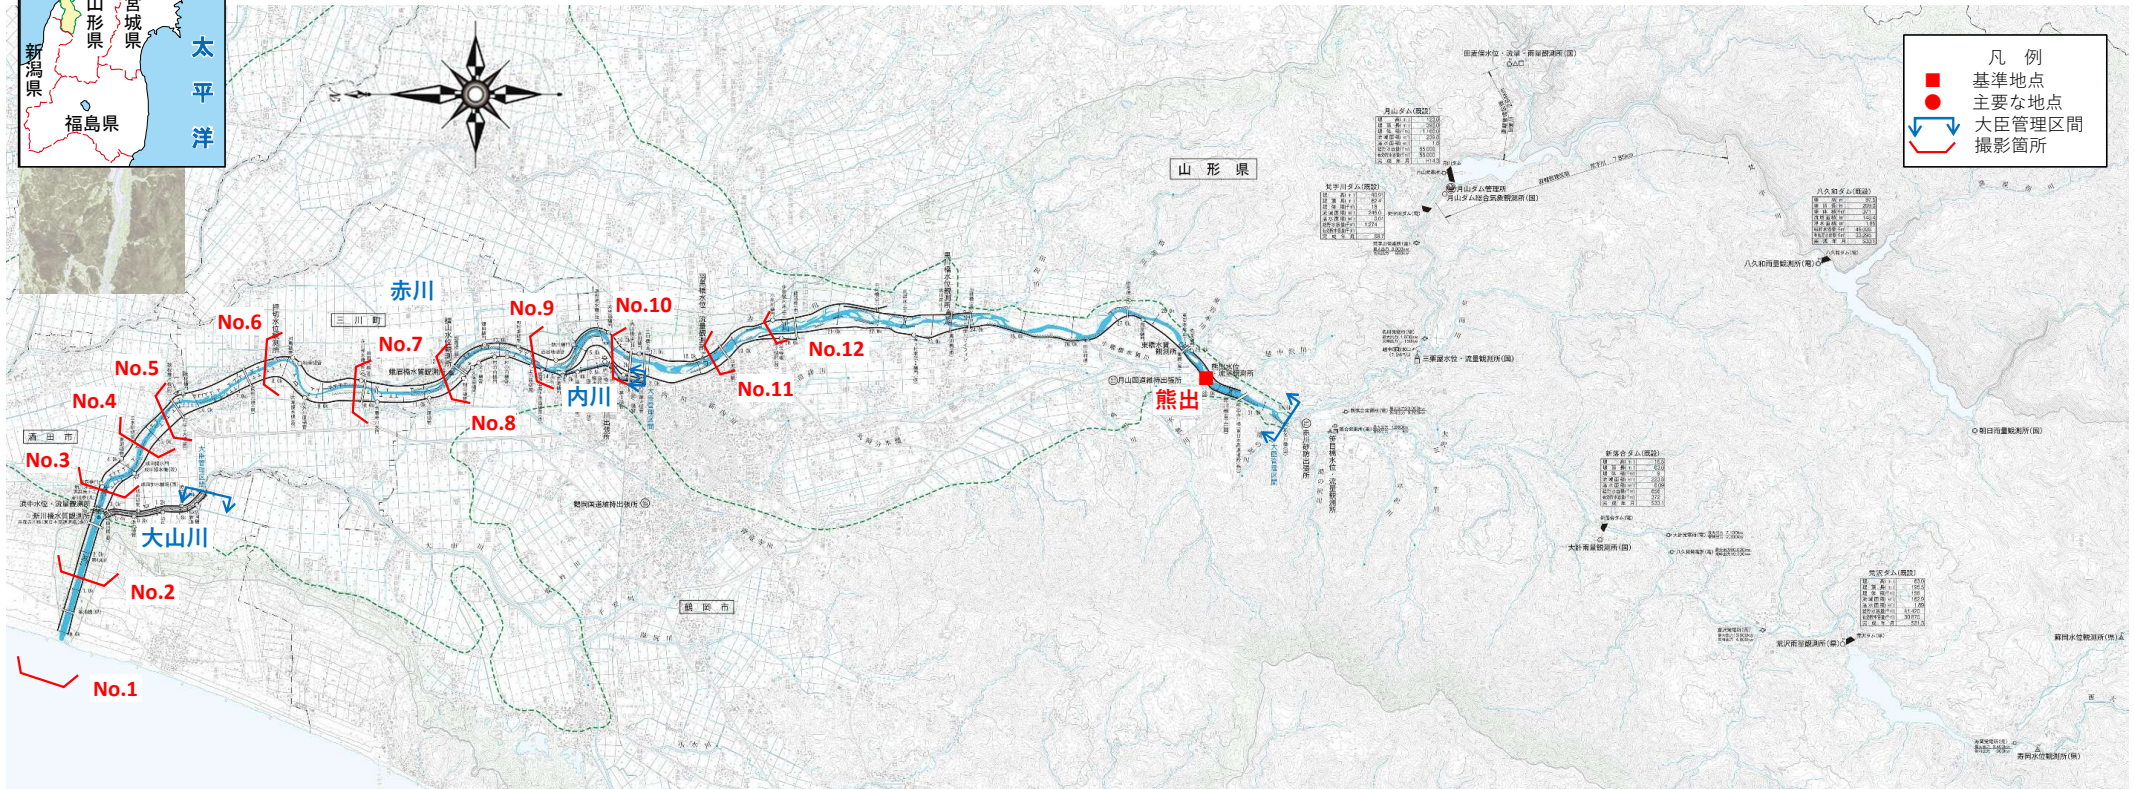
山形県
宮城県
新潟県
福島県
太平洋

凡　例
基準地点
主要な地点
大臣管理区間
撮影箇所

山　形　県

月山ダム管理所
月山ダム総合気象観測所(国)
八久和ダム(既設)
八久和雨量観測所(電)

赤川
No.6
No.7
No.9
No.10
No.12
No.11
No.5
No.4
No.8
内川
熊出
No.3
大山川
No.2
No.1

三　川　町
酒　田　市
鶴　岡　市

月山国道維持出張所
赤川砂防出張所
新落合ダム(既設)
荒沢ダム(既設)
荒沢雨量観測所(県)
朝日雨量観測所(国)
大針雨量観測所(国)
鶴岡国道維持出張所
浜中水位・流量観測所
新川橋水質観測所